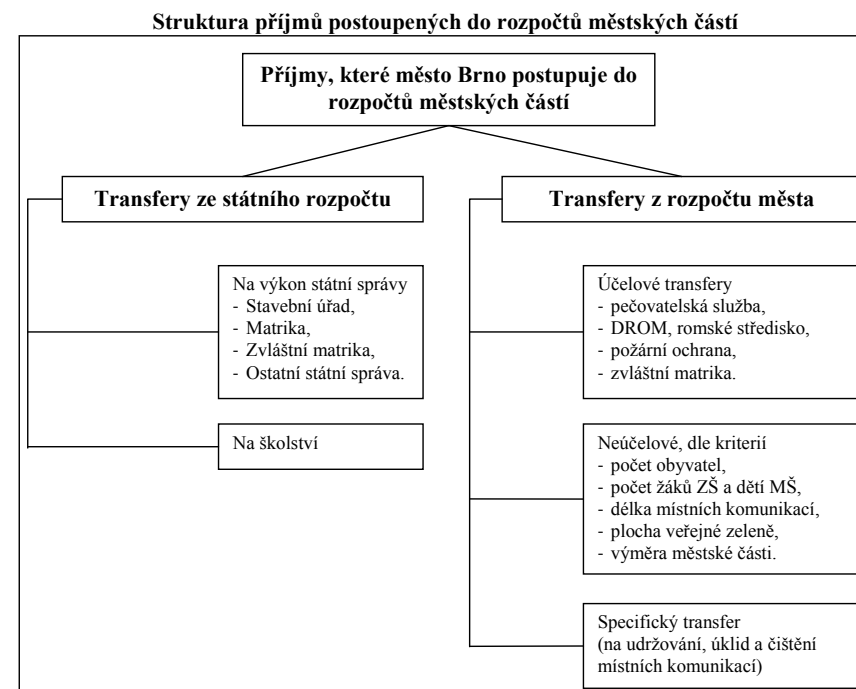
Struktura příjmů postoupených do rozpočtů městských částí

Příjmy, které město Brno postupuje do rozpočtů městských částí

Transfery ze státního rozpočtu

Na výkon státní správy
- Stavební úřad,
- Matrika,
- Zvláštní matrika,
- Ostatní státní správa.

Na školství

Transfery z rozpočtu města

Účelové transfery
- pečovatelská služba,
- DROM, romské středisko,
- požární ochrana,
- zvláštní matrika.

Neúčelové, dle kriterií
- počet obyvatel,
- počet žáků ZŠ a dětí MŠ,
- délka místních komunikací,
- plocha veřejné zeleně,
- výměra městské části.

Specifický transfer
(na udržování, úklid a čištění místních komunikací)